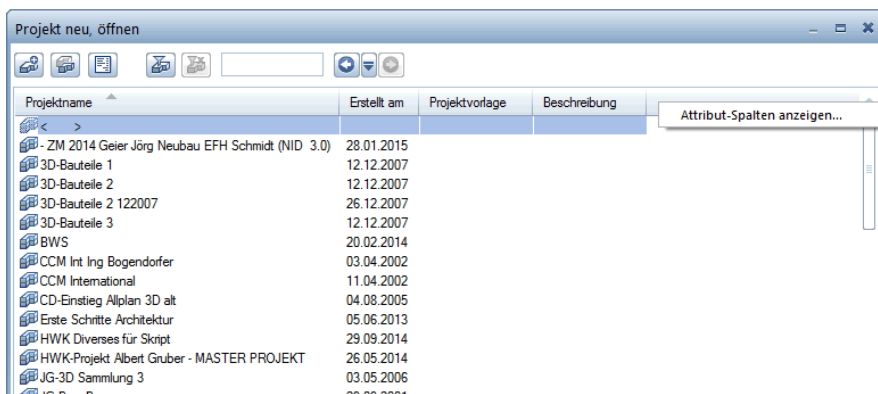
Projekt neu, öffnen

Attribut-Spalten anzeigen...

| Projektname | Erstellt am | Projektvorlage | Beschreibung |
|---|---|---|---|
| < > | | | |
| - ZM 2014 Geier Jörg Neubau EFH Schmidt (NID 3.0) | 28.01.2015 | | |
| 3D-Bauteile 1 | 12.12.2007 | | |
| 3D-Bauteile 2 | 12.12.2007 | | |
| 3D-Bauteile 2 122007 | 26.12.2007 | | |
| 3D-Bauteile 3 | 12.12.2007 | | |
| BWS | 20.02.2014 | | |
| CCM Int Ing Bogendorfer | 03.04.2002 | | |
| CCM International | 11.04.2002 | | |
| CD-Einstieg Allplan 3D alt | 04.08.2005 | | |
| Erste Schritte Architektur | 05.06.2013 | | |
| HWK Diverses für Skript | 29.09.2014 | | |
| HWK-Projekt Albert Gruber - MASTER PROJEKT | 26.05.2014 | | |
| JG-3D Sammlung 3 | 03.05.2006 | | |
| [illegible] | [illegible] | | |